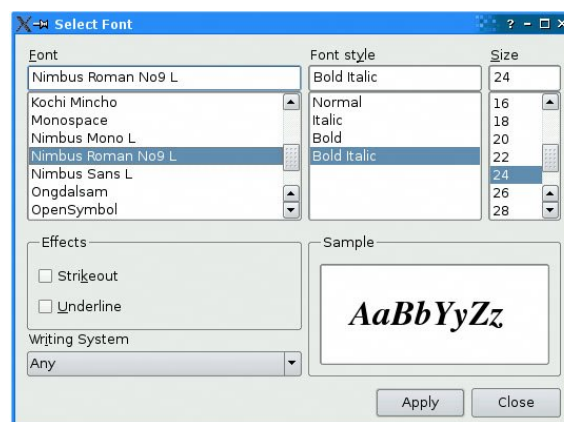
Select Font

? - □ ×

Font
Nimbus Roman No9 L
Kochi Mincho
Monospace
Nimbus Mono L
Nimbus Roman No9 L
Nimbus Sans L
Ongdalsam
OpenSymbol

Font style
Bold Italic
Normal
Italic
Bold
Bold Italic

Size
24
16
18
20
22
24
26
28

Effects
Strikeout
Underline

Sample
AaBbYyZz

Writing System
Any

Apply
Close